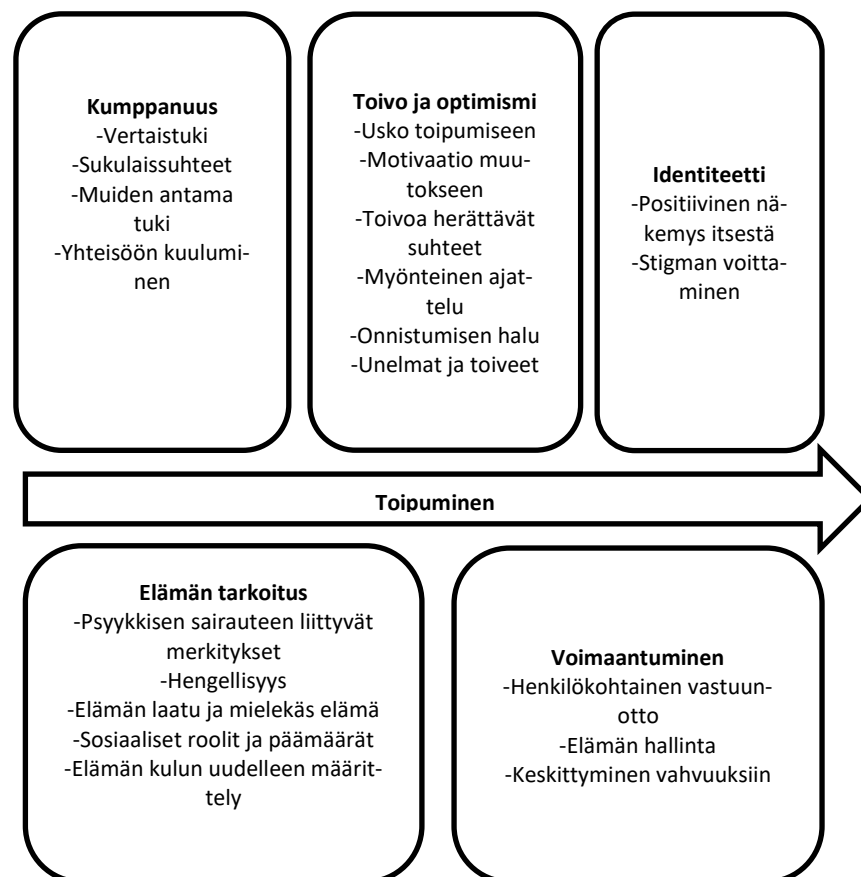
**Kumppanuus**
-Vertaistuki
-Sukulaissuhteet
-Muiden antama tuki
-Yhteisöön kuuluminen

**Toivo ja optimismi**
-Usko toipumiseen
-Motivaatio muutokseen
-Toivoa herättävät suhteet
-Myönteinen ajattelu
-Onnistumisen halu
-Unelmat ja toiveet

**Identiteetti**
-Positiivinen näkemys itsestä
-Stigman voittaminen

**Toipuminen**

**Elämän tarkoitus**
-Psyykkisen sairauteen liittyvät merkitykset
-Hengellisyys
-Elämän laatu ja mielekäs elämä
-Sosiaaliset roolit ja päämäärät
-Elämän kulun uudelleen määrittely

**Voimaantuminen**
-Henkilökohtainen vastuunotto
-Elämän hallinta
-Keskittyminen vahvuuksiin